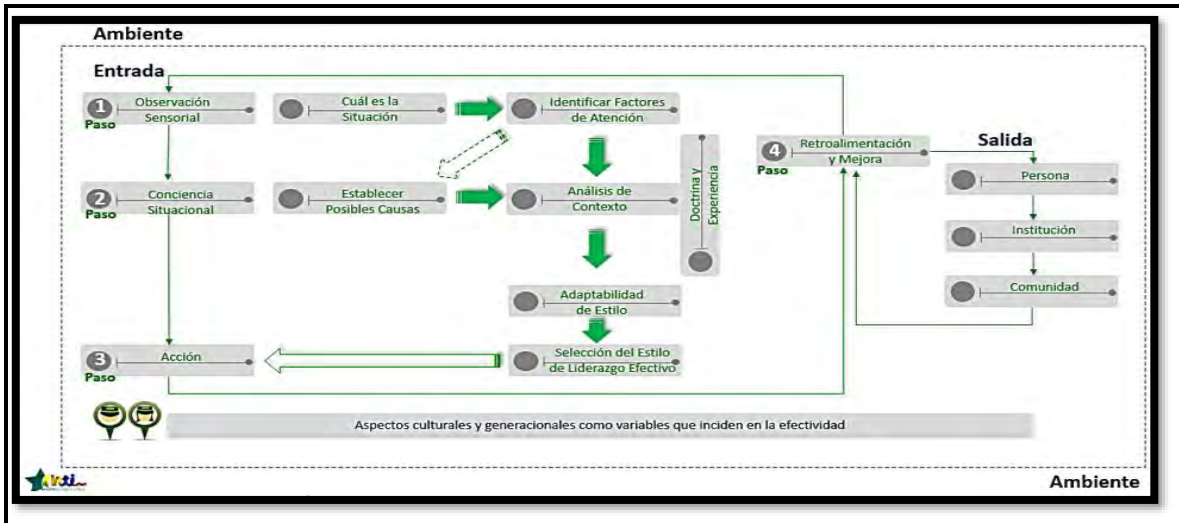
Ambiente

Entrada

1 Paso Observación Sensorial

Cuál es la Situación

Identificar Factores de Atención

2 Paso Conciencia Situacional

Establecer Posibles Causas

Análisis de Contexto

Doctrina y Experiencia

Adaptabilidad de Estilo

3 Paso Acción

Selección del Estilo de Liderazgo Efectivo

4 Paso Retroalimentación y Mejora

Salida

Persona

Institución

Comunidad

Aspectos culturales y generacionales como variables que inciden en la efectividad

Ambiente